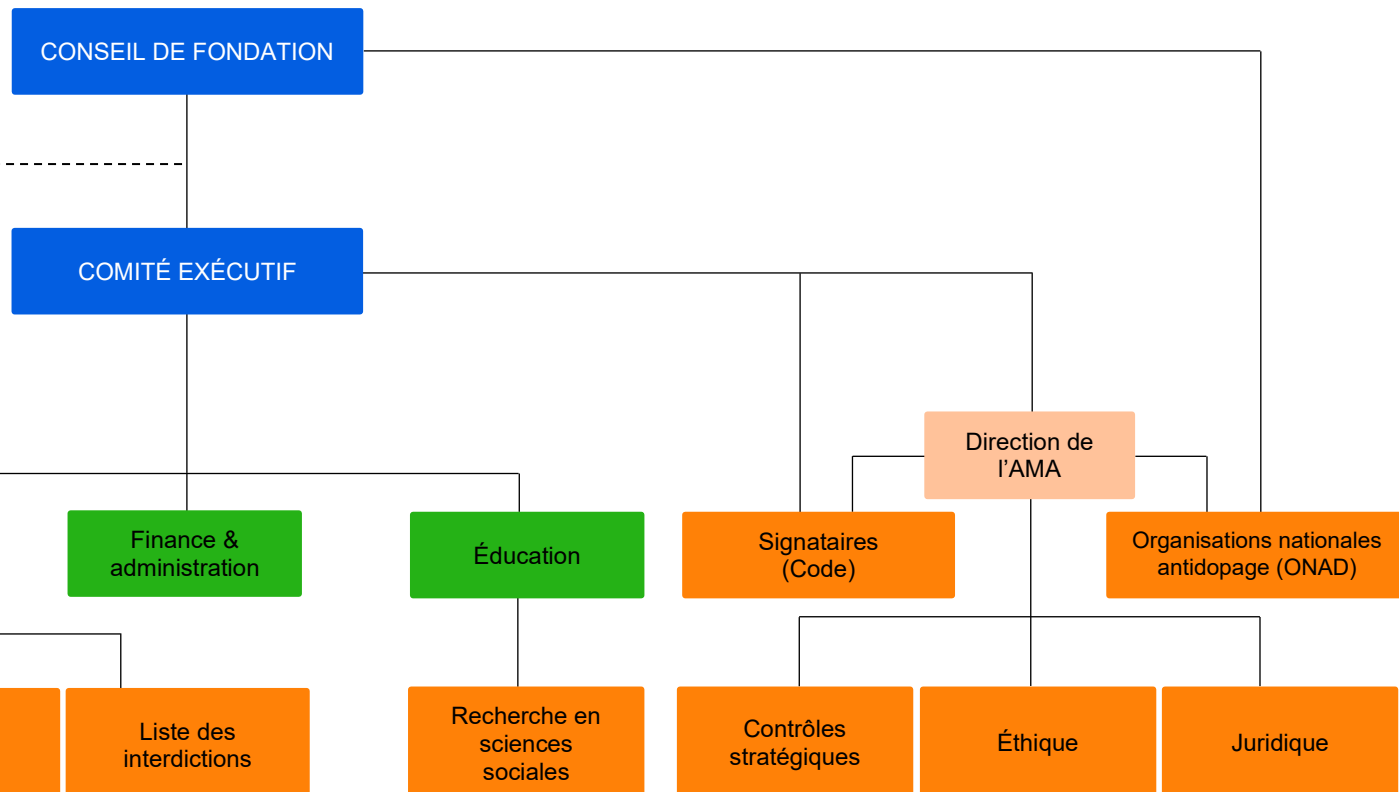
CONSEIL DE FONDATION

COMITÉ EXÉCUTIF

Direction de l’AMA

Finance & administration

Éducation

Signataires (Code)

Organisations nationales antidopage (ONAD)

Liste des interdictions

Recherche en sciences sociales

Contrôles stratégiques

Éthique

Juridique